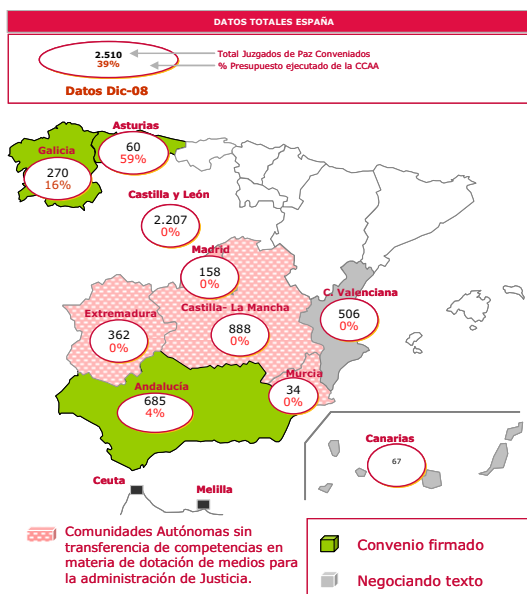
DATOS TOTALES ESPAÑA

2.510
39%

Total Juzgados de Paz Conveniados
% Presupuesto ejecutado de la CCAA

Datos Dic-08

Asturias
60
59%

Galicia
270
16%

Castilla y León
2.207
0%

Madrid
158
0%

C. Valenciana
506
0%

Extremadura
362
0%

Castilla- La Mancha
888
0%

Murcia
34
0%

Andalucía
685
4%

Canarias
67

Ceuta

Melilla

Comunidades Autónomas sin transferencia de competencias en materia de dotación de medios para la administración de Justicia.

Convenio firmado

Negociando texto